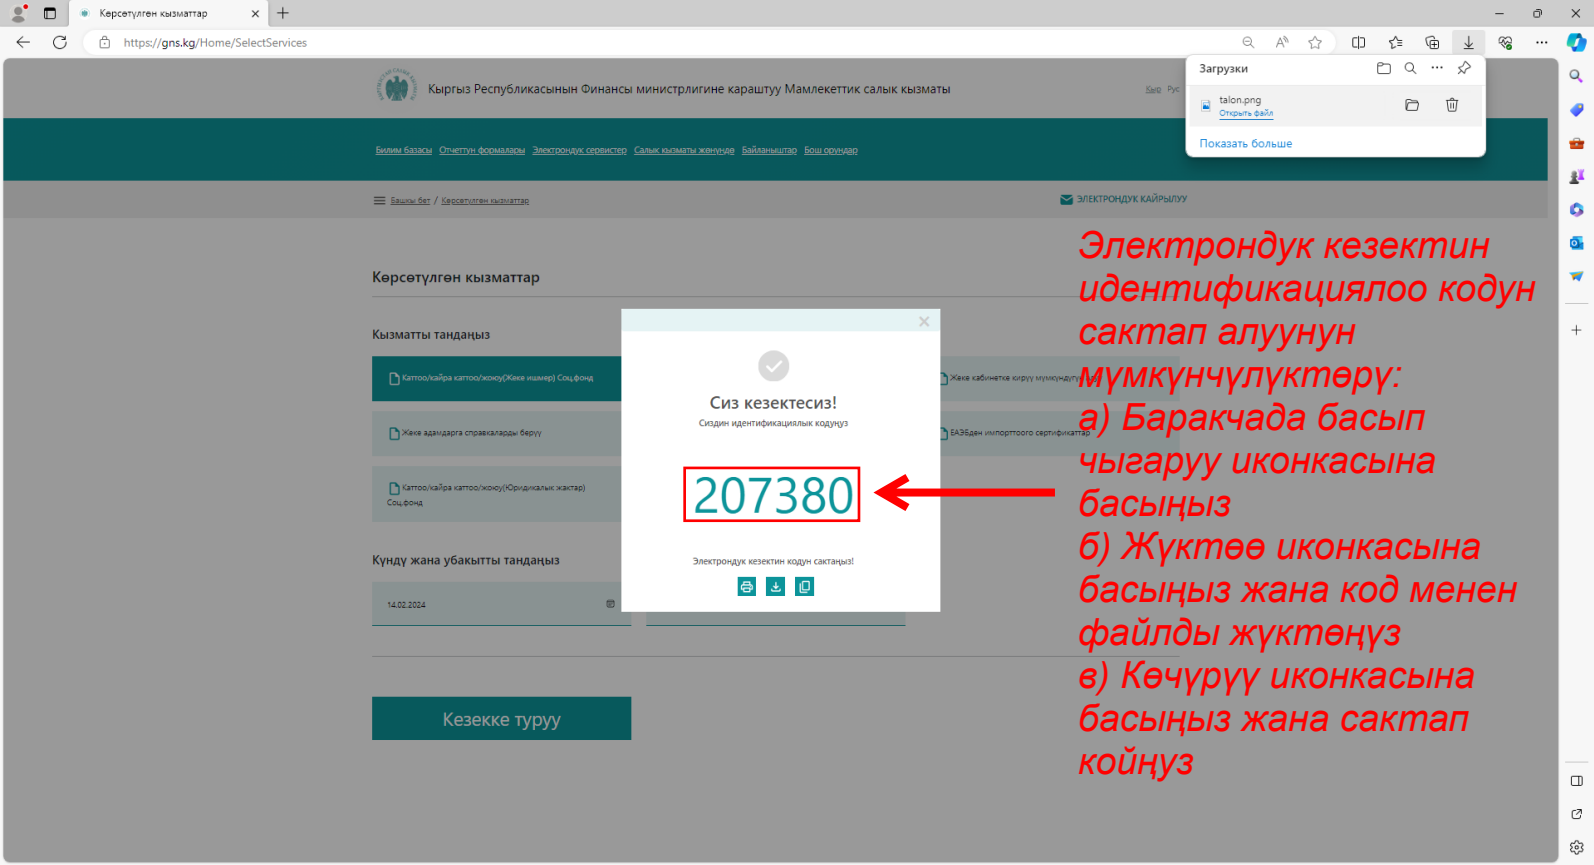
Көрсөтүлгөн кызматтар
https://gns.kg/Home/SelectServices

Загрузки
talon.png
Открыть файл
Показать больше

Кыргыз Республикасынын Финансы министрлигине караштуу Мамлекеттик салык кызматы
Кыр Рус

Билим базасы Отчеттун формалары Электрондук сервистер Салык кызматы жөнүндө Байланыштар Бош орундар

Башкы бет / Көрсөтүлгөн кызматтар
ЭЛЕКТРОНДУК КАЙРЫЛУУ

Көрсөтүлгөн кызматтар

Кызматты тандаңыз

Каттоо/кайра каттоо/жоюу(Жеке ишкер) Соц.фонд
Жеке кабинетке кирүү мүмкүндүгү
Жеке адамдарга справкаларды берүү
ЕАЭБден импорттоого сертификаттар
Каттоо/кайра каттоо/жоюу(Юридикалык жактар) Соц.фонд

Күндү жана убакытты тандаңыз
14.02.2024

Кезекке туруу

Сиз кезектесиз!
Сиздин идентификациялык кодуңуз
207380
Электрондук кезектин кодун сактаңыз!

Электрондук кезектин идентификациялоо кодун сактап алуунун мүмкүнчүлүктөрү:
а) Баракчада басып чыгаруу иконкасына басыңыз
б) Жүктөө иконкасына басыңыз жана код менен файлды жүктөңүз
в) Көчүрүү иконкасына басыңыз жана сактап коюңуз